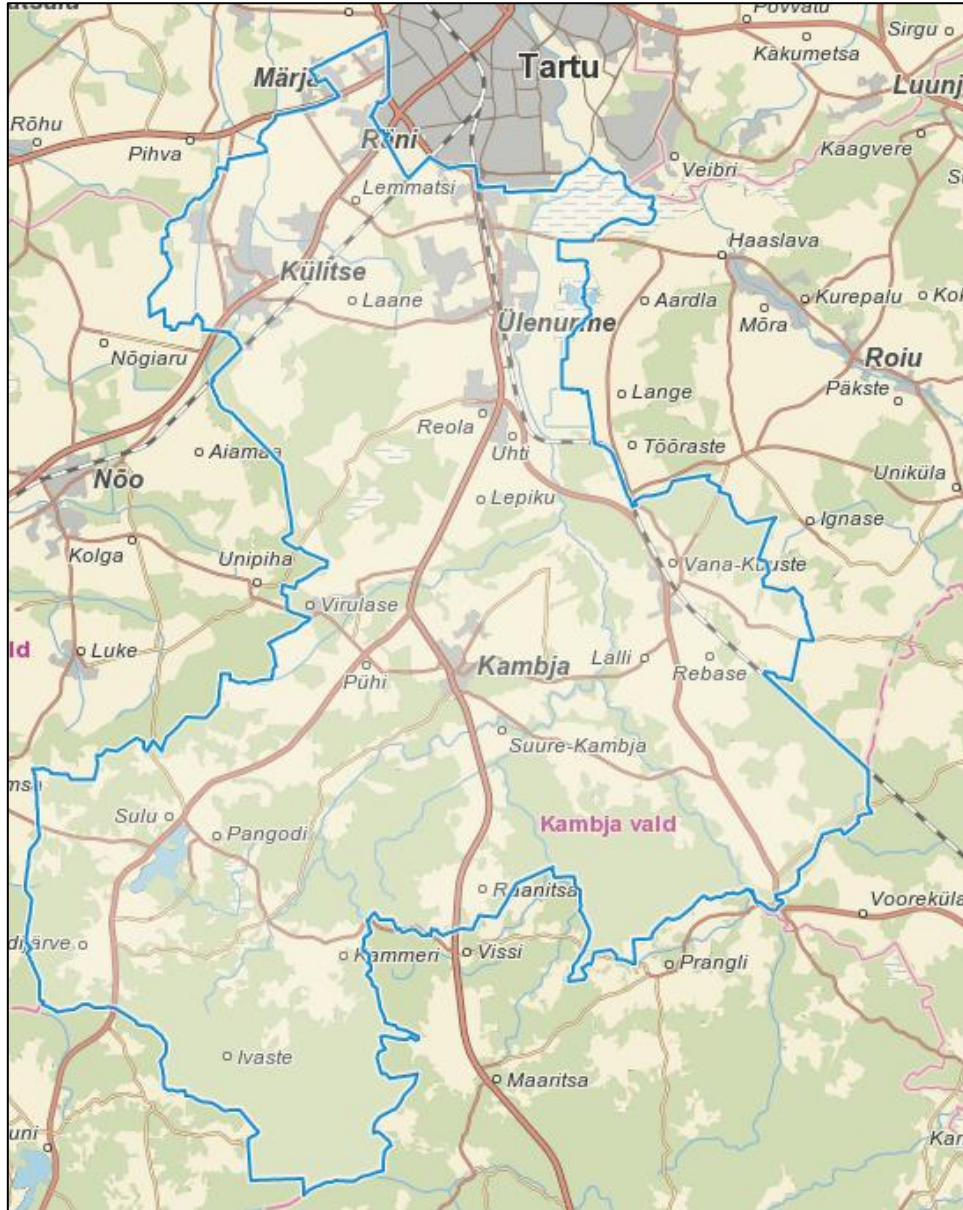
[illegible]
Põvvatu
Sirgu
Kakumetsa
Tartu
Luunj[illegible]
Märja
Rõhu
Pihva
Räni
Kaagvere
Veibri
Lemmatsi
Haaslava
Külitse
Laane
Aardla
Kurepalu
Ko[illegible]
Mõra
Ülenurme
Nõgiaru
Roiu
Päkste
Lange
Reola
Uhti
Tõõraste
Aiama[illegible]
Nõo
Uniküla
Lepiku
Ignase
Kolga
Unipiha
Vana-Kuuste
Virulase
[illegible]ld
Luke
Kambja
Lalli
Rebase
Pühi
Suure-Kambja
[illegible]msi
Sulu
Pangodi
Kambja vald
Raanitsa
Voorekula
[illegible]djärve
Kammeri
Vissi
Prangli
Ivaste
Maaritsa
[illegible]uni
Kar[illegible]